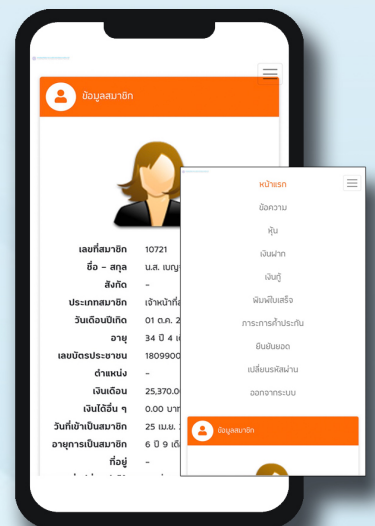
ข้อมูลสมาชิก

เลขที่สมาชิก 10721
ชื่อ - สกุล น.ส. เบญ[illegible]
สังกัด -
ประเภทสมาชิก เจ้าหน้าที่ส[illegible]
วันเดือนปีเกิด 01 ต.ค. 2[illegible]
อายุ 34 ปี 4 เ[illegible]
เลขบัตรประชาชน 180990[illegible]
ตำแหน่ง -
เงินเดือน 25,370.0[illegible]
เงินได้อื่น ๆ 0.00 บาท
วันที่เข้าเป็นสมาชิก 25 เม.ย. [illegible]
อายุการเป็นสมาชิก 6 ปี 9 เดื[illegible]
ที่อยู่ -

หน้าแรก
ข้อความ
หุ้น
เงินฝาก
เงินกู้
พิมพ์ใบเสร็จ
ภาระการค้ำประกัน
ยืนยันยอด
เปลี่ยนรหัสผ่าน
ออกจากระบบ

ข้อมูลสมาชิก